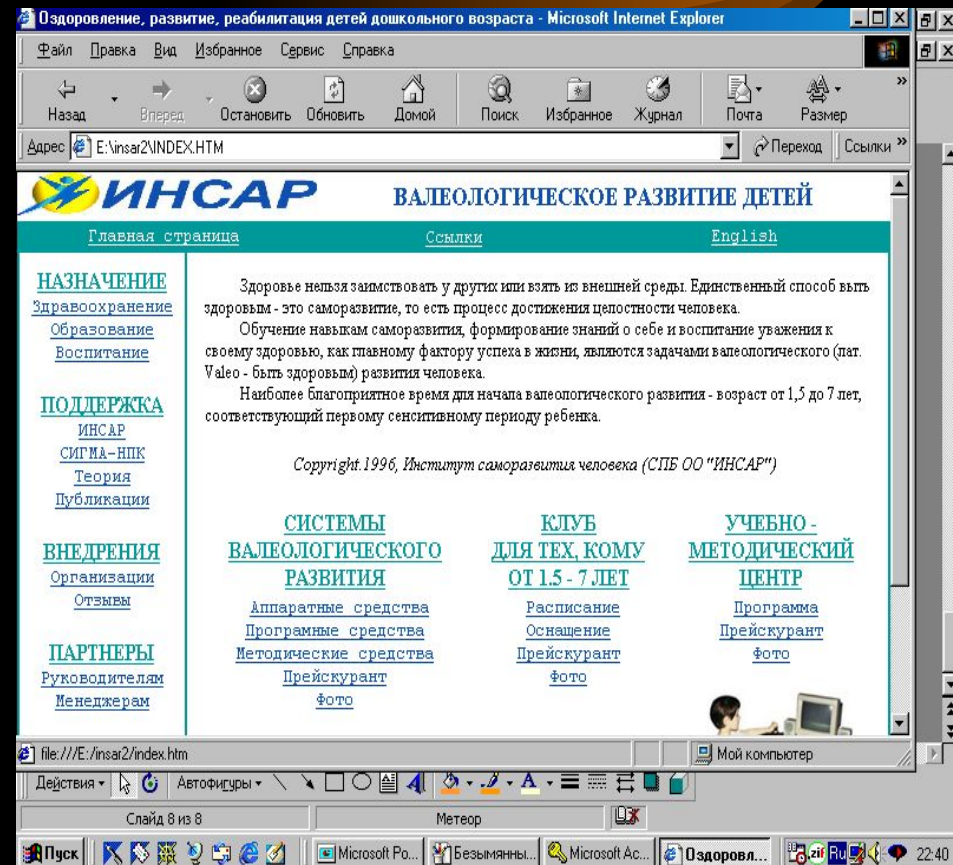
Оздоровление, развитие, реабилитация детей дошкольного возраста - Microsoft Internet Explorer

Файл Правка Вид Избранное Сервис Справка

Назад Вперед Остановить Обновить Домой Поиск Избранное Журнал Почта Размер

Адрес E:\insar2\INDEX.HTM Переход Ссылки »

ИНСАР ВАЛЕОЛОГИЧЕСКОЕ РАЗВИТИЕ ДЕТЕЙ

Главная страница Ссылки English

НАЗНАЧЕНИЕ
Здравоохранение
Образование
Воспитание

ПОДДЕРЖКА
ИНСАР
СИГМА-НПК
Теория
Публикации

ВНЕДРЕНИЯ
Организации
Отзывы

ПАРТНЕРЫ
Руководителям
Менеджерам

Здоровье нельзя заимствовать у других или взять из внешней среды. Единственный способ быть здоровым - это саморазвитие, то есть процесс достижения целостности человека.

Обучение навыкам саморазвития, формирование знаний о себе и воспитание уважения к своему здоровью, как главному фактору успеха в жизни, являются задачами валеологического (лат. Valeo - быть здоровым) развития человека.

Наиболее благоприятное время для начала валеологического развития - возраст от 1,5 до 7 лет, соответствующий первому сенситивному периоду ребенка.

Copyright.1996, Институт саморазвития человека (СПБ ОО "ИНСАР")

СИСТЕМЫ ВАЛЕОЛОГИЧЕСКОГО РАЗВИТИЯ
Аппаратные средства
Програмные средства
Методические средства
Прейскурант
Фото

КЛУБ ДЛЯ ТЕХ, КОМУ ОТ 1.5 - 7 ЛЕТ
Расписание
Оснащение
Прейскурант
Фото

УЧЕБНО - МЕТОДИЧЕСКИЙ ЦЕНТР
Программа
Прейскурант
Фото

file:///E:/insar2/index.htm Мой компьютер

Действия Автофигуры

Слайд 8 из 8 Метеор

Пуск Microsoft Po... Безымянны... Microsoft Ac... Оздоровл... 22:40